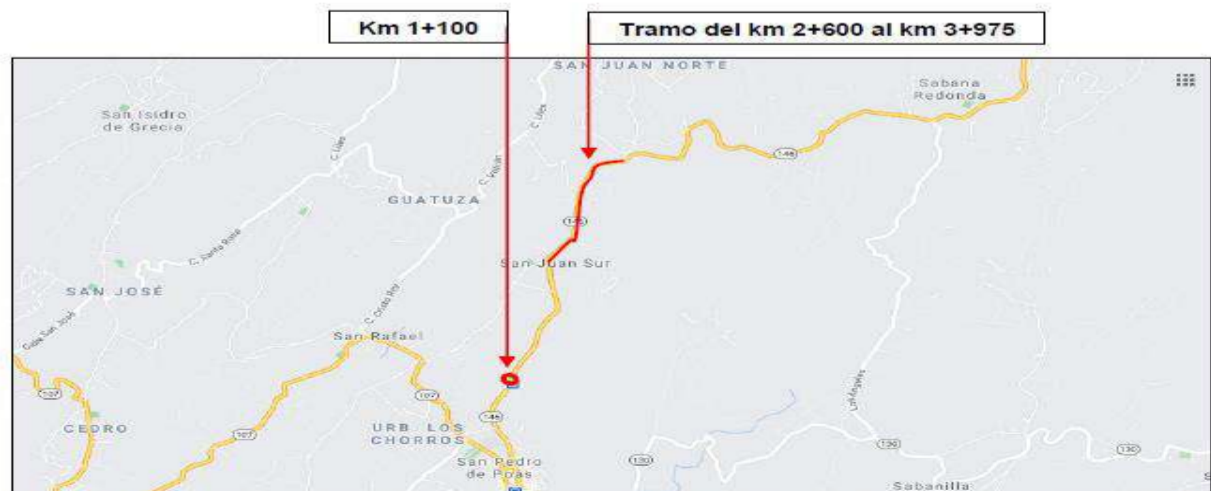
Km 1+100

Tramo del km 2+600 al km 3+975

SAN JUAN NORTE

Sabana Redonda

San Isidro de Grecia

C. Ulas

C. Villalta

C. Ulas

146

GUATUZA

146

C. Santa Rosa

San Juan Sur

SAN JOSÉ

C. Cristo Rey

Calle San José

San Rafael

107

107

146

CEDRO

107

URB LOS CHORROS

130

130

130

San Pedro de Poás

Sabanilla